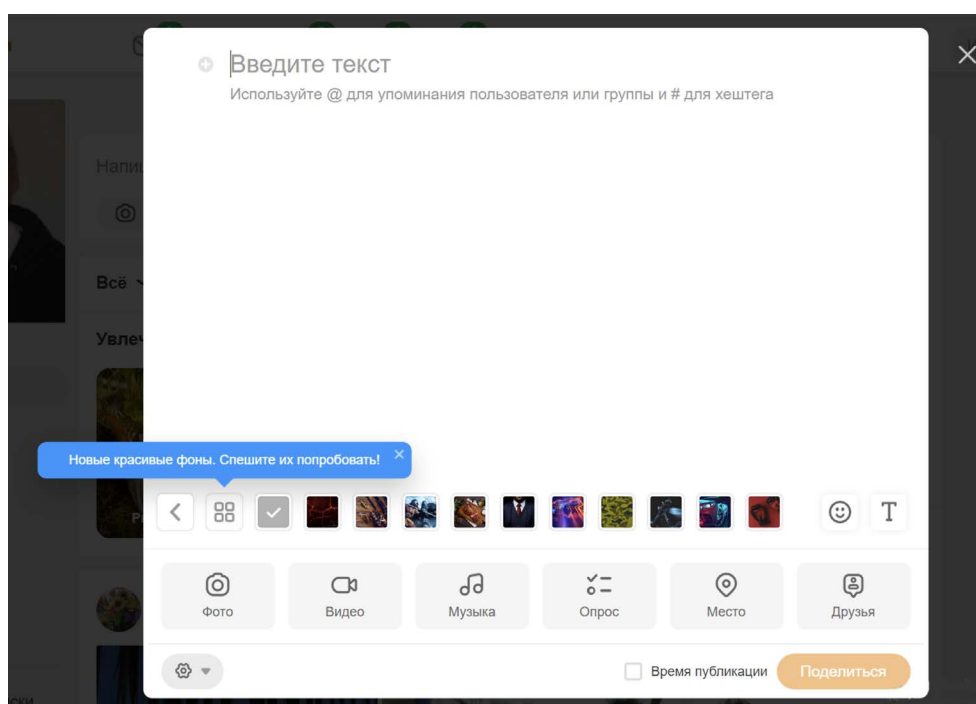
Введите текст
Используйте @ для упоминания пользователя или группы и # для хештега

Новые красивые фоны. Спешите их попробовать!

Фото
Видео
Музыка
Опрос
Место
Друзья

Время публикации
Поделиться

Напи
Всё
Увлеч
ски